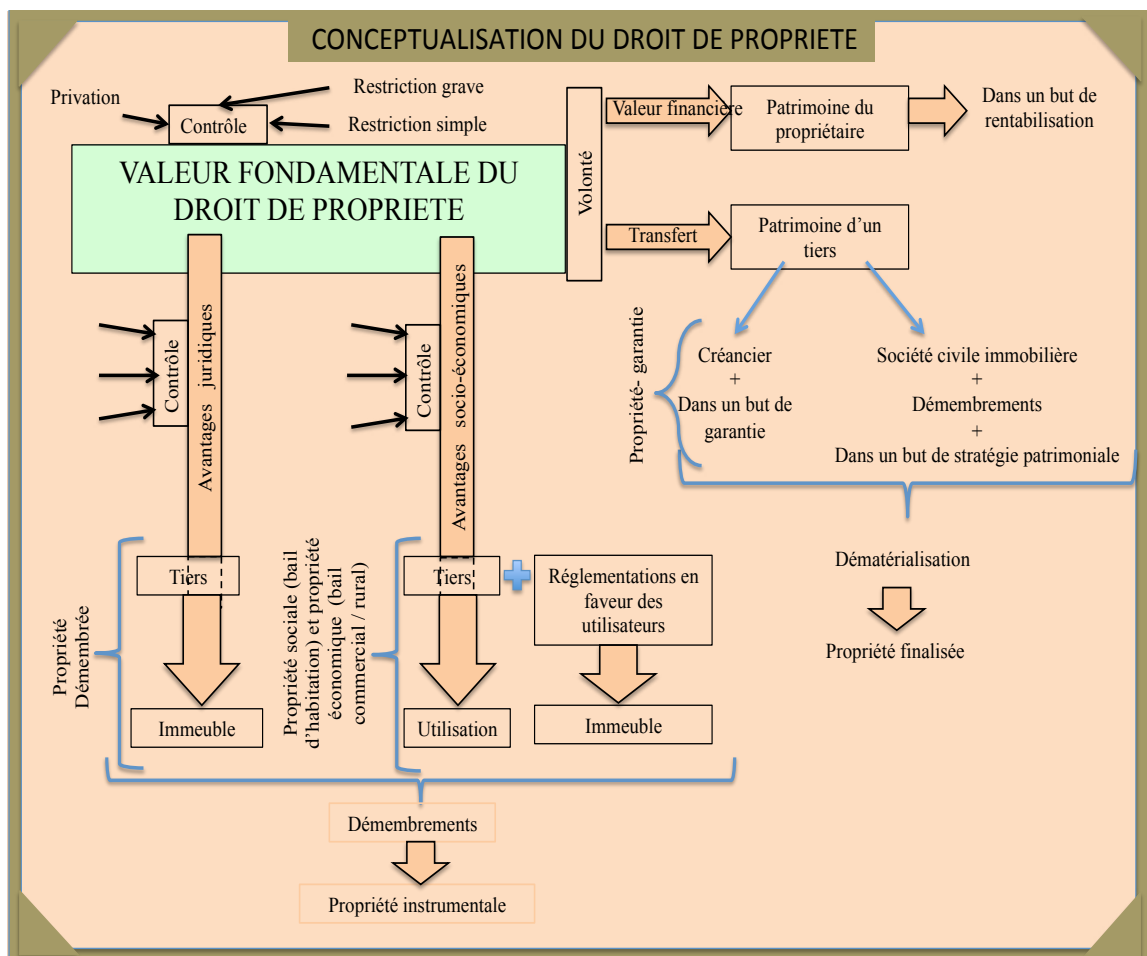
CONCEPTUALISATION DU DROIT DE PROPRIETE

Privation

Restriction grave

Contrôle

Restriction simple

VALEUR FONDAMENTALE DU DROIT DE PROPRIETE

Volonté

Valeur financière

Patrimoine du propriétaire

Dans un but de rentabilisation

Transfert

Patrimoine d'un tiers

Propriété- garantie

Créancier + Dans un but de garantie

Société civile immobilière + Démembrements + Dans un but de stratégie patrimoniale

Dématérialisation

Propriété finalisée

Contrôle

Avantages juridiques

Contrôle

Avantages socio-économiques

Propriété Démembrée

Tiers

Immeuble

Propriété sociale (bail d'habitation) et propriété économique (bail commercial / rural)

Tiers

Utilisation

Réglementations en faveur des utilisateurs

Immeuble

Démembrements

Propriété instrumentale